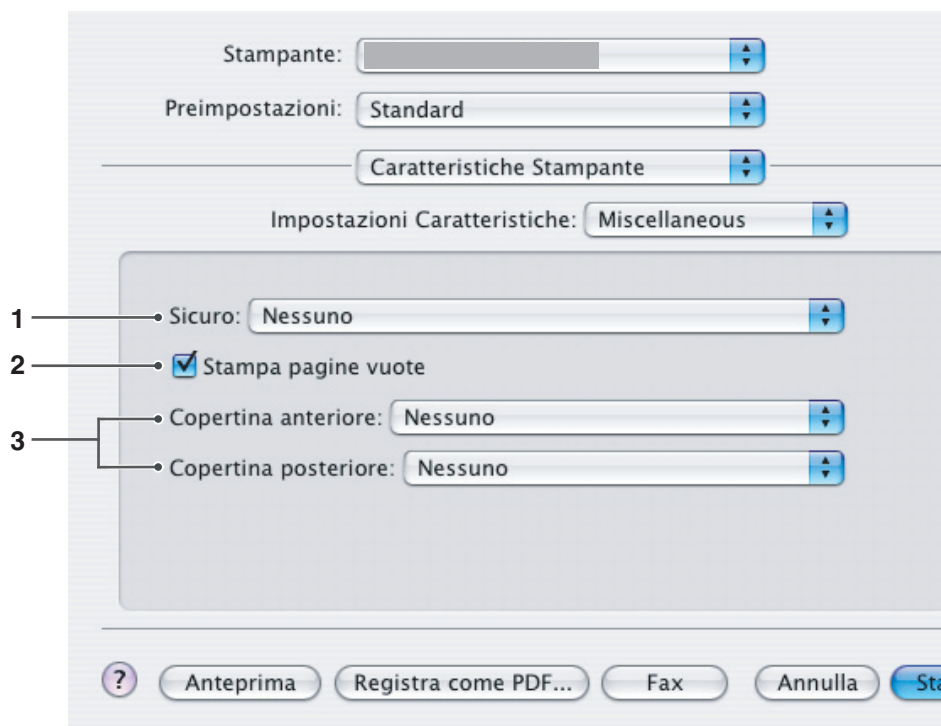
Stampante:
Preimpostazioni: Standard
Caratteristiche Stampante
Impostazioni Caratteristiche: Miscellaneous

1 Sicuro: Nessuno
2 Stampa pagine vuote
3 Copertina anteriore: Nessuno
Copertina posteriore: Nessuno

? Anteprima Registra come PDF... Fax Annulla Sta